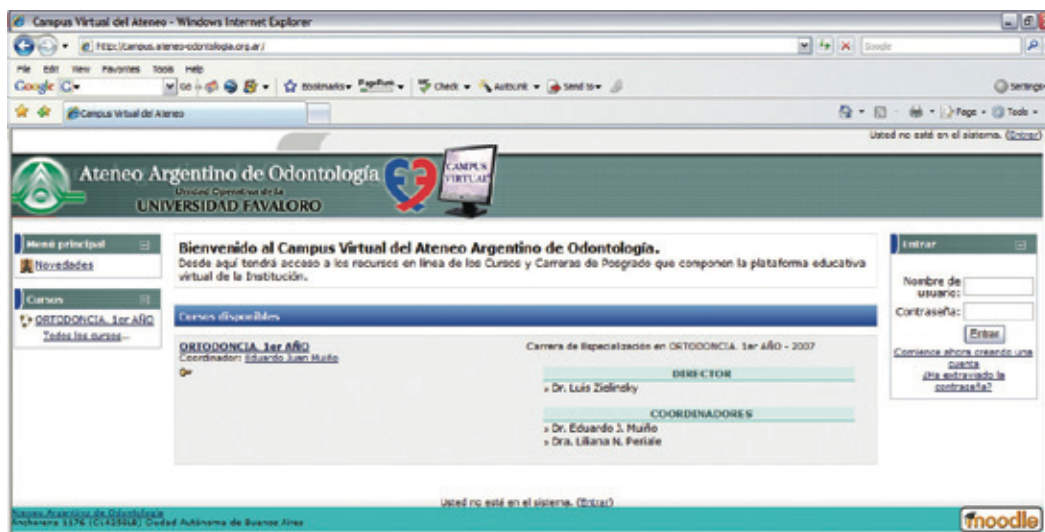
Campus Virtual del Ateneo - Windows Internet Explorer

http://campus.ateneo-odontologia.org.ar/

Google

File Edit View Favorites Tools Help

Google G- Go Bookmarks PageRank Check AutoLink Send to Settings

Campus Virtual del Ateneo

Page Tools

Usted no está en el sistema. (Entrar)

Ateneo Argentino de Odontología
Unidad Operativa de la
UNIVERSIDAD FAVALORO

CAMPUS VIRTUAL

Menú principal

Novedades

Cursos

ORTODONCIA. 1er AÑO

Todos los cursos...

Bienvenido al Campus Virtual del Ateneo Argentino de Odontología.

Desde aquí tendrá acceso a los recursos en línea de los Cursos y Carreras de Posgrado que componen la plataforma educativa virtual de la Institución.

Cursos disponibles

ORTODONCIA. 1er AÑO
Coordinador: Eduardo Juan Muiño

Carrera de Especialización en ORTODONCIA. 1er AÑO - 2007

DIRECTOR

» Dr. Luis Zielinsky

COORDINADORES

» Dr. Eduardo J. Muiño
» Dra. Liliana N. Periale

Entrar

Nombre de usuario:

Contraseña:

Entrar

Comience ahora creando una cuenta

¿Ha extraviado la contraseña?

Usted no está en el sistema. (Entrar)

Ateneo Argentino de Odontología
Anchorena 1176 (C1425ELB) Ciudad Autónoma de Buenos Aires

moodle